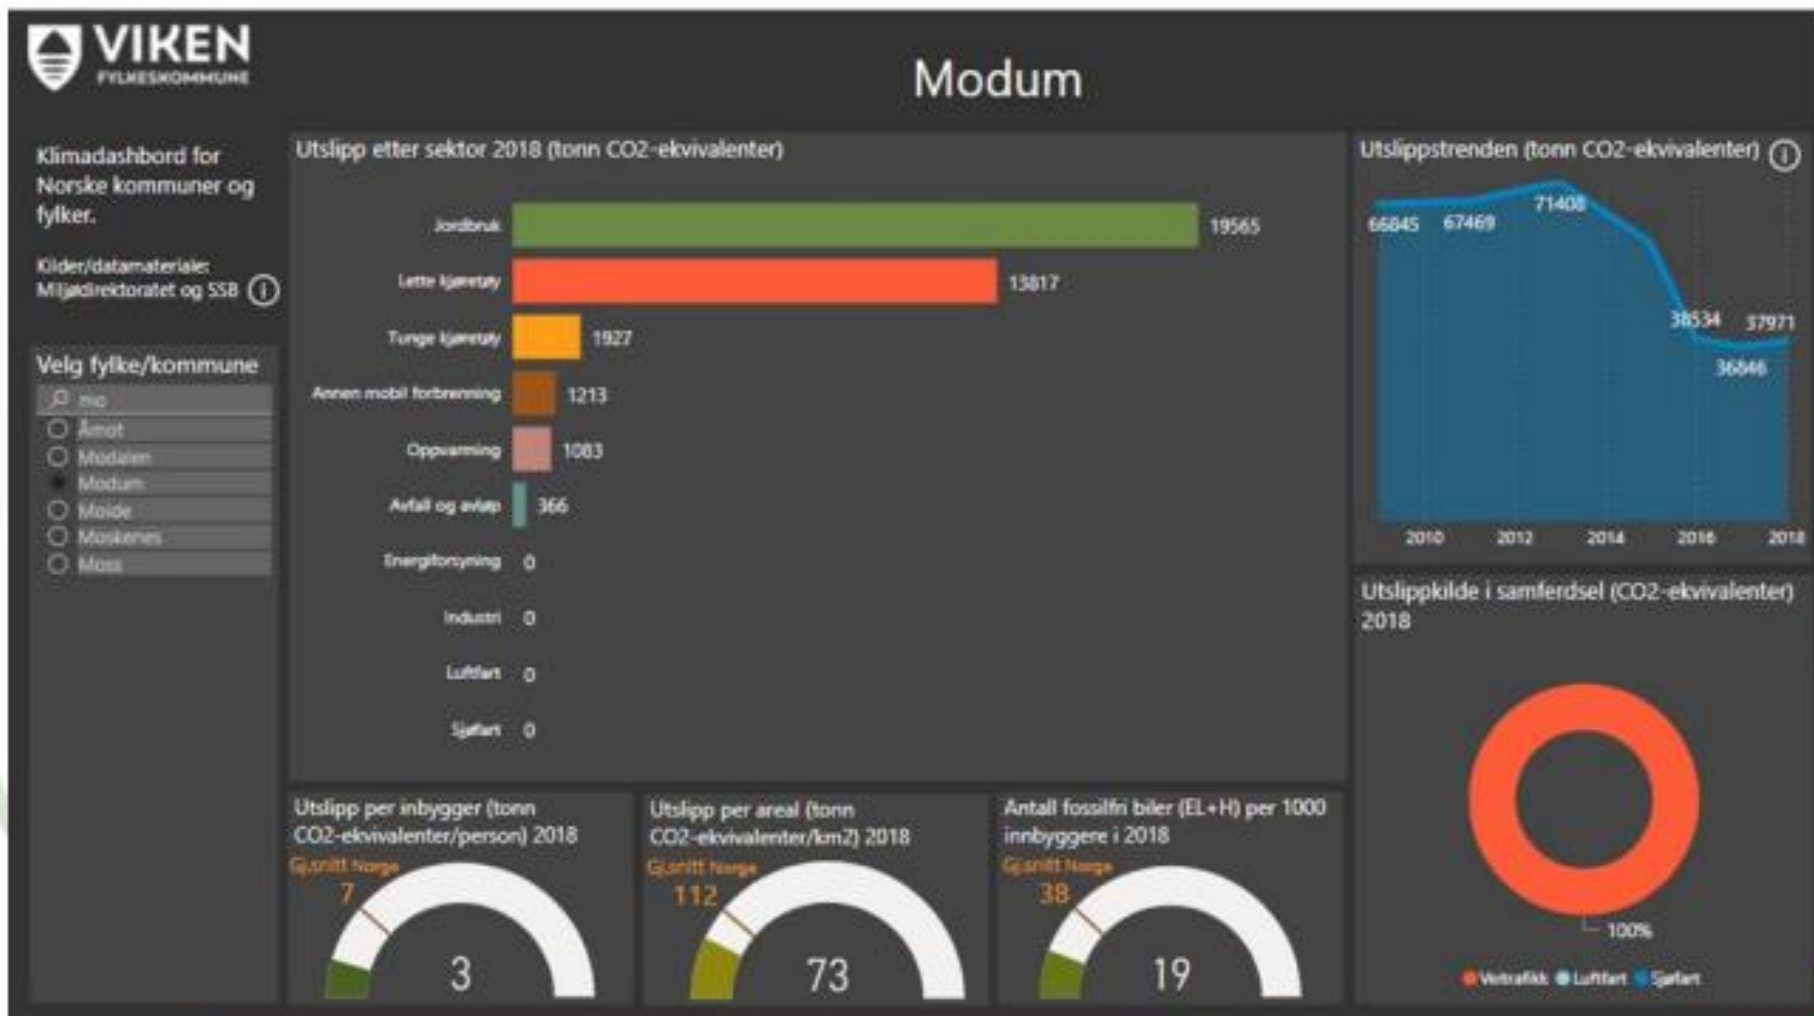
VIKEN
FYLKESKOMMUNE

Modum

Klimadashbord for Norske kommuner og fylker.

Kilder/datamateriale: Miljødirektoratet og SSB

Velg fylke/kommune

mo
Åmot
Modalen
Modum
Molde
Moskenes
Moss

Utslipp etter sektor 2018 (tonn CO2-ekvivalenter)

| Sektor | Verdi |
|---|---|
| Jordbruk | 19565 |
| Lette kjøretøy | 13817 |
| Tunge kjøretøy | 1927 |
| Annen mobil forbrenning | 1213 |
| Oppvarming | 1083 |
| Avfall og avløp | 366 |
| Energiforsyning | 0 |
| Industri | 0 |
| Luftfart | 0 |
| Sjøfart | 0 |

Utslippstrenden (tonn CO2-ekvivalenter)

66845 67469 71408 38534 37971 36846

2010 2012 2014 2016 2018

Utslippkilde i samferdsel (CO2-ekvivalenter) 2018

100%

Veitrafikk Luftfart Sjøfart

Utslipp per inbygger (tonn CO2-ekvivalenter/person) 2018
Gj.snitt Norge
7
3

Utslipp per areal (tonn CO2-ekvivalenter/km2) 2018
Gj.snitt Norge
112
73

Antall fossilfri biler (EL+H) per 1000 innbyggere i 2018
Gj.snitt Norge
38
19